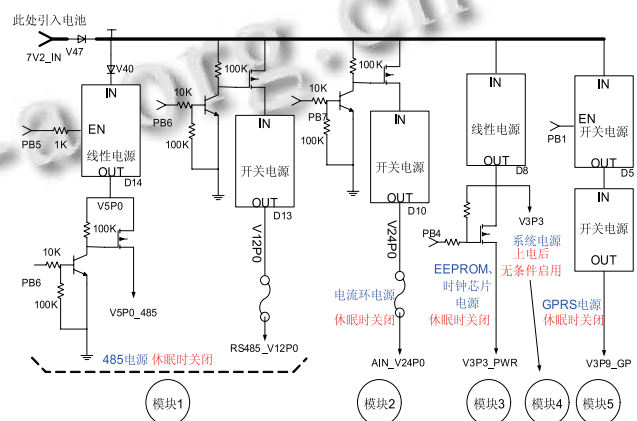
此处引入电池

7V2_IN V47

V40

IN

EN
PB5 1K
线性电源
OUT
D14

V5P0

100K

10K

PB6

100K

V5P0_485

485电源 休眠时关闭

模块1

10K
PB6
100K

100K

IN

开关电源

OUT
D13

V12P0

RS485_V12P0

10K
PB7
100K

100K

IN

开关电源

OUT
D10

V24P0

电流环电源

休眠时关闭

AIN_V24P0

模块2

IN

线性电源

OUT
D8

PB4

V3P3

EEPROM、时钟芯片电源
休眠时关闭

系统电源
上电后
无条件启用

V3P3_PWR

模块3

模块4

IN

EN
PB1 开关电源

OUT
D5

IN

开关电源

OUT

GPRS电源
休眠时关闭

V3P9_GP

模块5